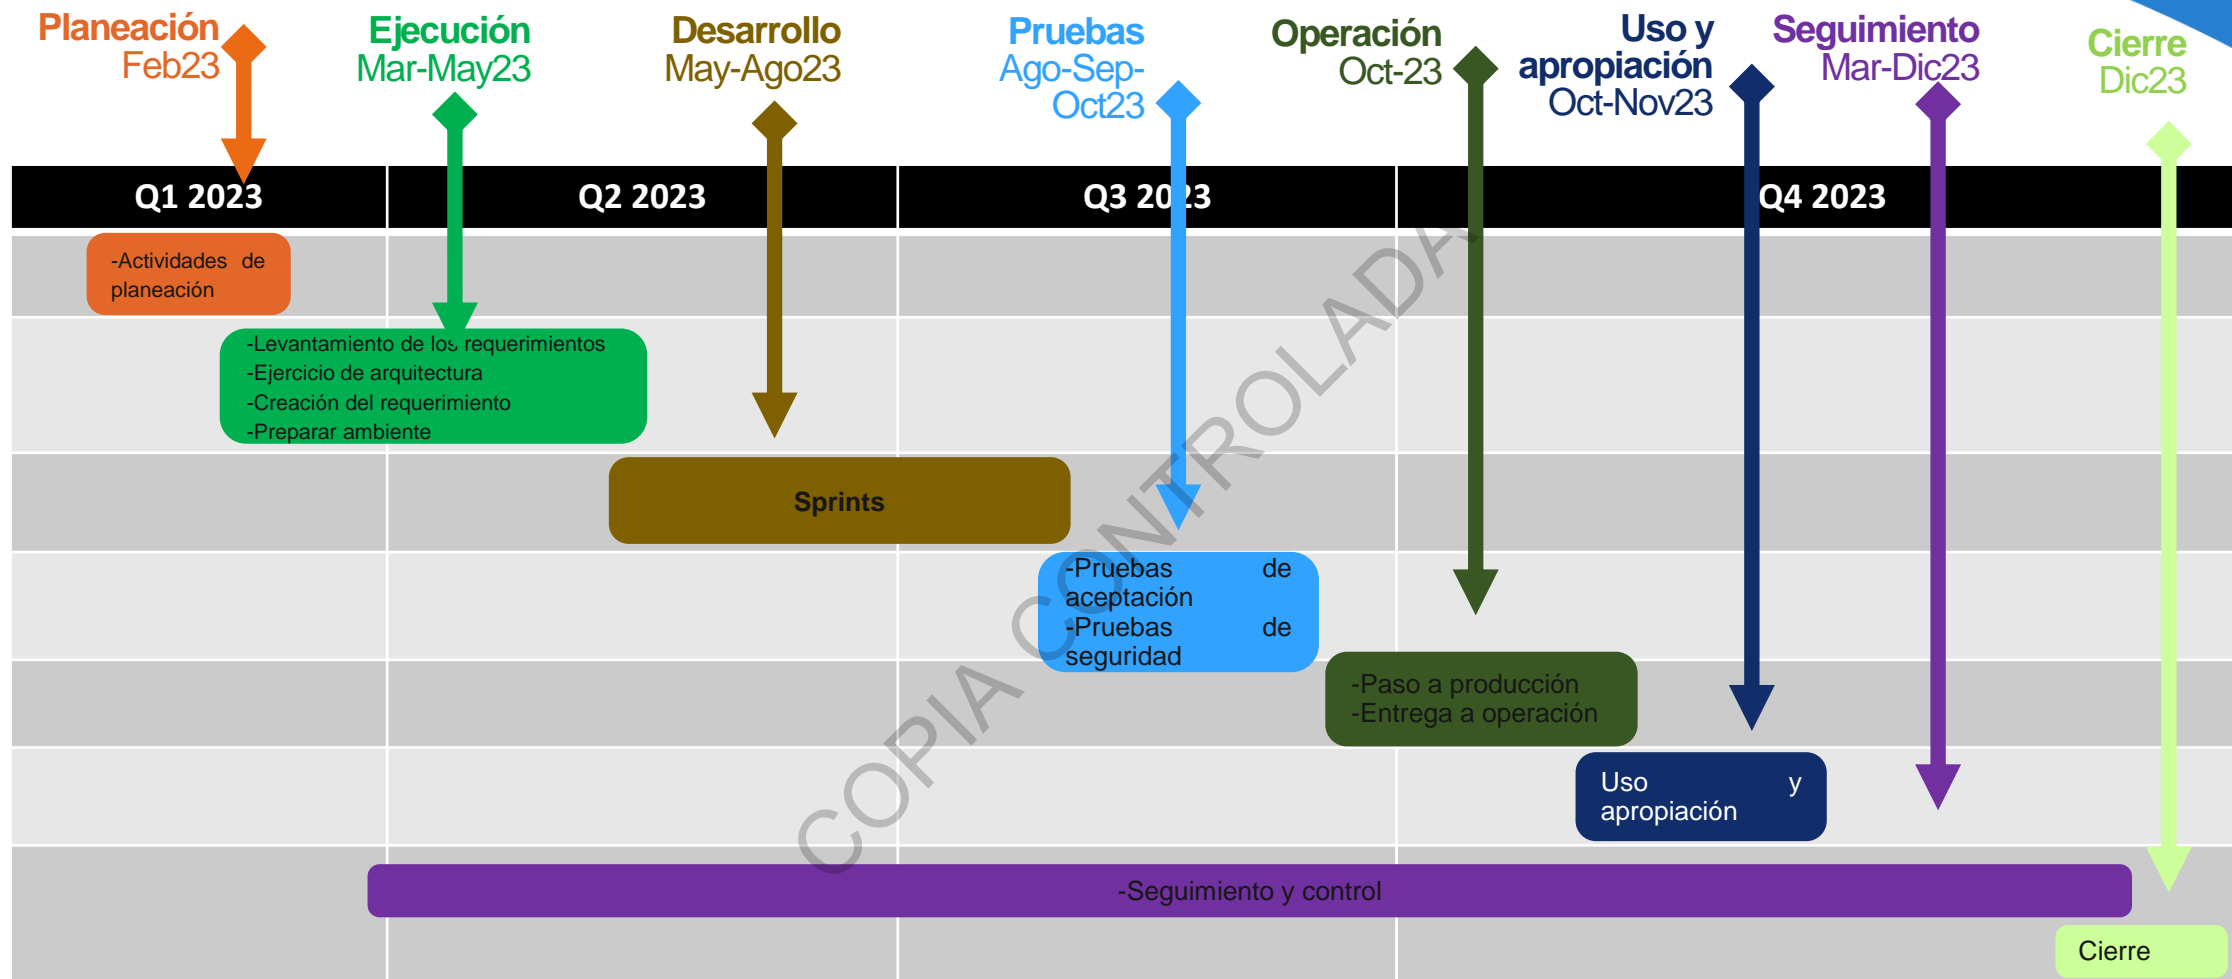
Planeación
Feb23

Ejecución
Mar-May23

Desarrollo
May-Ago23

Pruebas
Ago-Sep-Oct23

Operación
Oct-23

Uso y apropiación
Oct-Nov23

Seguimiento
Mar-Dic23

Cierre
Dic23

| Q1 2023 | Q2 2023 | Q3 2023 | Q4 2023 |
|---|---|---|---|

-Actividades de planeación

-Levantamiento de los requerimientos
-Ejercicio de arquitectura
-Creación del requerimiento
-Preparar ambiente

Sprints

-Pruebas de aceptación
-Pruebas de seguridad

-Paso a producción
-Entrega a operación

Uso y apropiación

-Seguimiento y control

Cierre

COPIA CONTROLADA